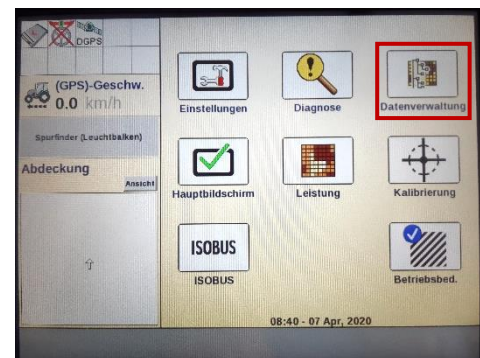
DGPS

(GPS)-Geschw.
0.0 km/h

Spurfinder (Leuchtbalken)

Abdeckung
Ansicht

Einstellungen
Diagnose
Datenverwaltung

Hauptbildschirm
Leistung
Kalibrierung

ISOBUS
ISOBUS
Betriebsbed.

08:40 - 07 Apr, 2020